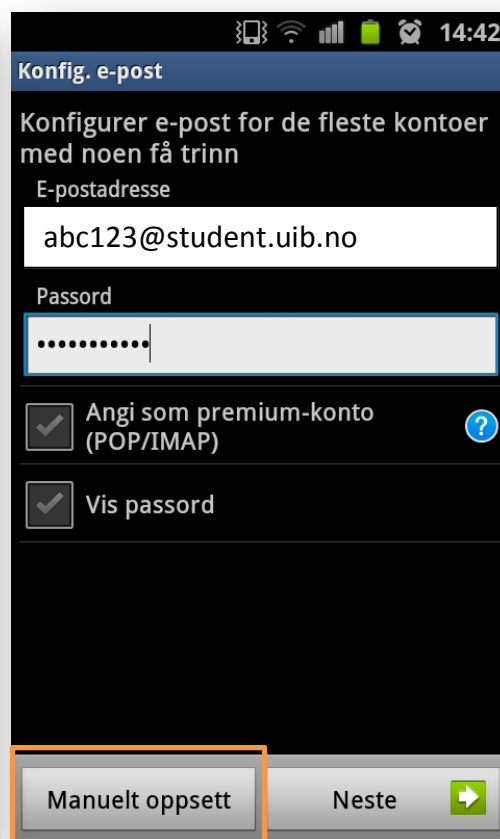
14:42

Konfig. e-post

Konfigurer e-post for de fleste kontoer med noen få trinn

E-postadresse

abc123@student.uib.no

Passord

•••••••••••

Angi som premium-konto (POP/IMAP)

?

Vis passord

Manuelt oppsett

Neste